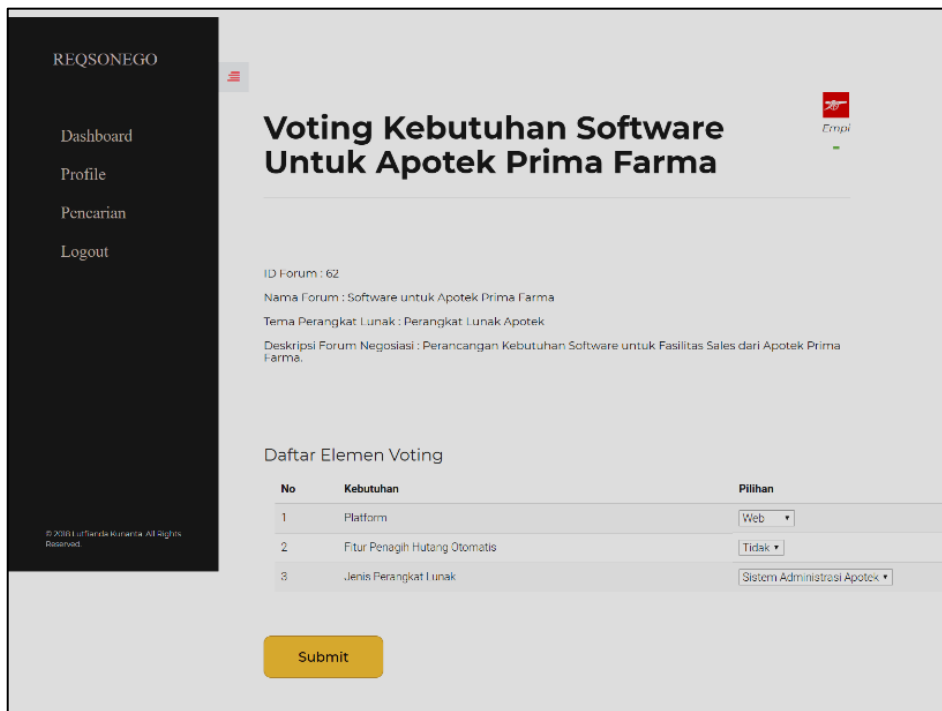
REQSONEGO

Dashboard

Profile

Pencarian

Logout

© 2018 Lutfianda Kusanta. All Rights Reserved.

Voting Kebutuhan Software Untuk Apotek Prima Farma

Empi

ID Forum : 62

Nama Forum : Software untuk Apotek Prima Farma

Tema Perangkat Lunak : Perangkat Lunak Apotek

Deskripsi Forum Negosiasi : Perancangan Kebutuhan Software untuk Fasilitas Sales dari Apotek Prima Farma.

Daftar Elemen Voting

| No | Kebutuhan | Pilihan |
|---|---|---|
| 1 | Platform | Web ▾ |
| 2 | Fitur Penagih Hutang Otomatis | Tidak ▾ |
| 3 | Jenis Perangkat Lunak | Sistem Administrasi Apotek ▾ |

Submit